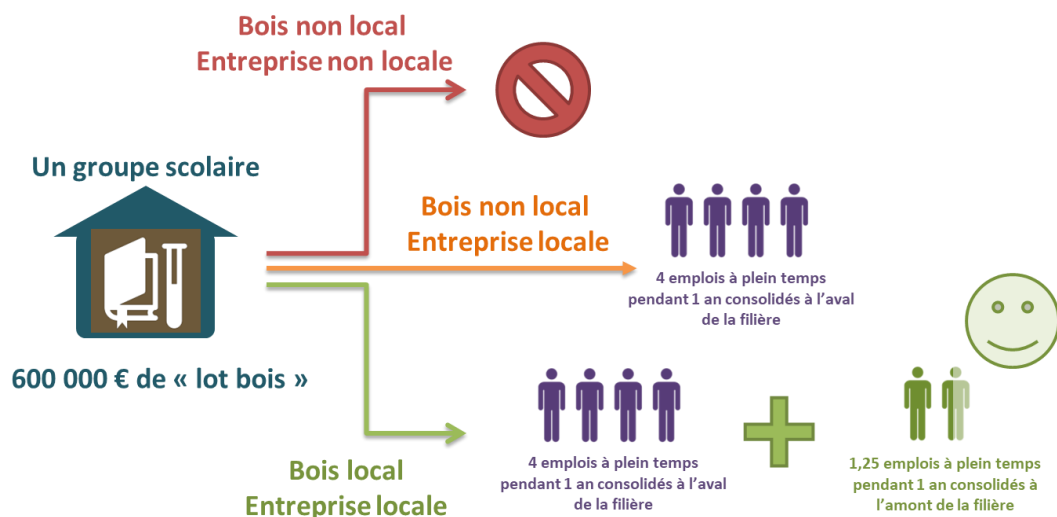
Bois non local
Entreprise non locale

Un groupe scolaire

Bois non local
Entreprise locale

4 emplois à plein temps pendant 1 an consolidés à l'aval de la filière

600 000 € de « lot bois »

4 emplois à plein temps pendant 1 an consolidés à l'aval de la filière

1,25 emplois à plein temps pendant 1 an consolidés à l'amont de la filière

Bois local
Entreprise locale